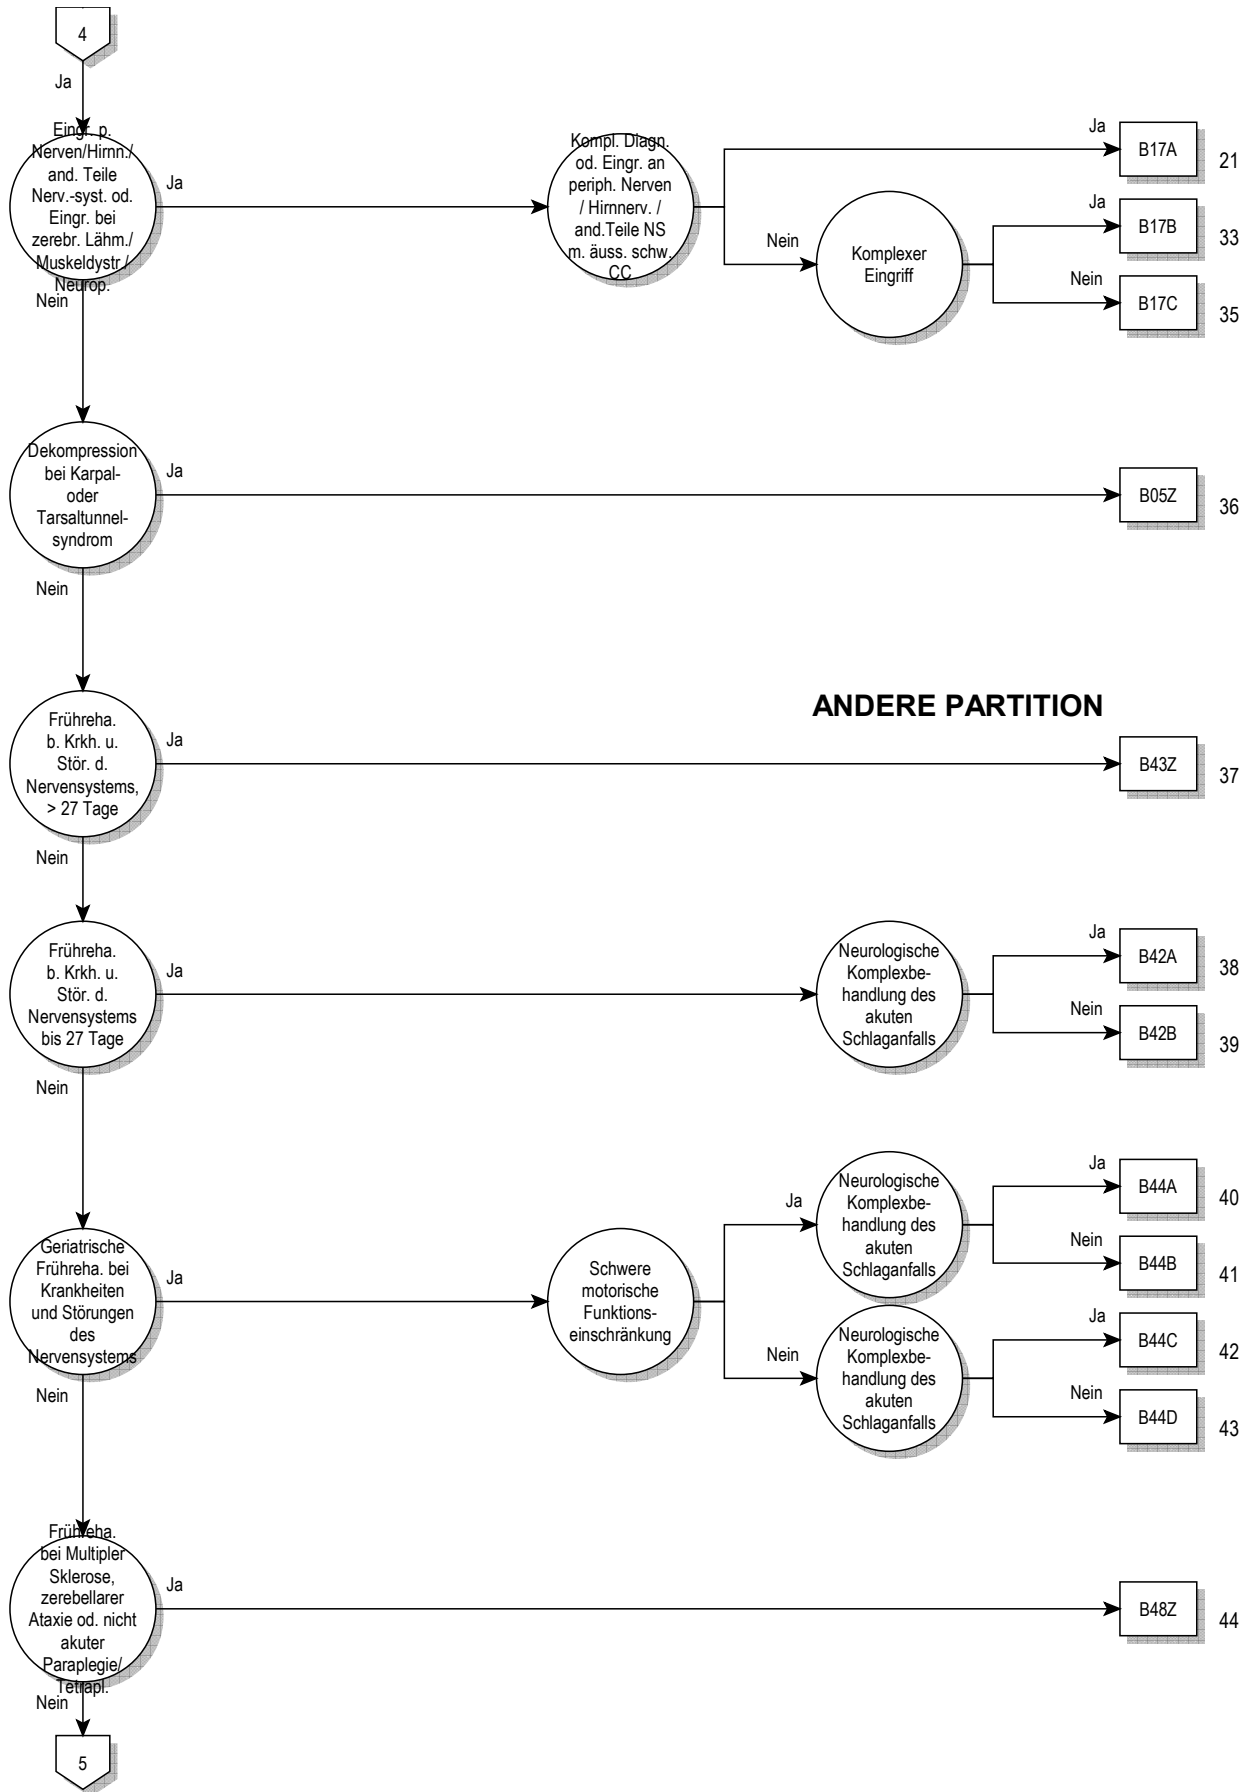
4

Ja

Eingr. p. Nerven/Hirnn./ and. Teile Nerv.-syst. od. Eingr. bei zerebr. Lähm./ Muskeldystr./ Neurop.

Ja

Kompl. Diagn. od. Eingr. an periph. Nerven / Hirnnerv. / and.Teile NS m. äuss. schw. CC

Ja

B17A

21

Nein

Komplexer Eingriff

Ja

B17B

33

Nein

B17C

35

Nein

Dekompression bei Karpal- oder Tarsaltunnelsyndrom

Ja

B05Z

36

Nein

ANDERE PARTITION

Frühreha. b. Krkh. u. Stör. d. Nervensystems, > 27 Tage

Ja

B43Z

37

Nein

Frühreha. b. Krkh. u. Stör. d. Nervensystems bis 27 Tage

Ja

Neurologische Komplexbehandlung des akuten Schlaganfalls

Ja

B42A

38

Nein

B42B

39

Nein

Geriatrische Frühreha. bei Krankheiten und Störungen des Nervensystems

Ja

Schwere motorische Funktionseinschränkung

Ja

Neurologische Komplexbehandlung des akuten Schlaganfalls

Ja

B44A

40

Nein

B44B

41

Nein

Neurologische Komplexbehandlung des akuten Schlaganfalls

Ja

B44C

42

Nein

B44D

43

Nein

Frühreha. bei Multipler Sklerose, zerebellarer Ataxie od. nicht akuter Paraplegie/ Tetrapl.

Ja

B48Z

44

Nein

5